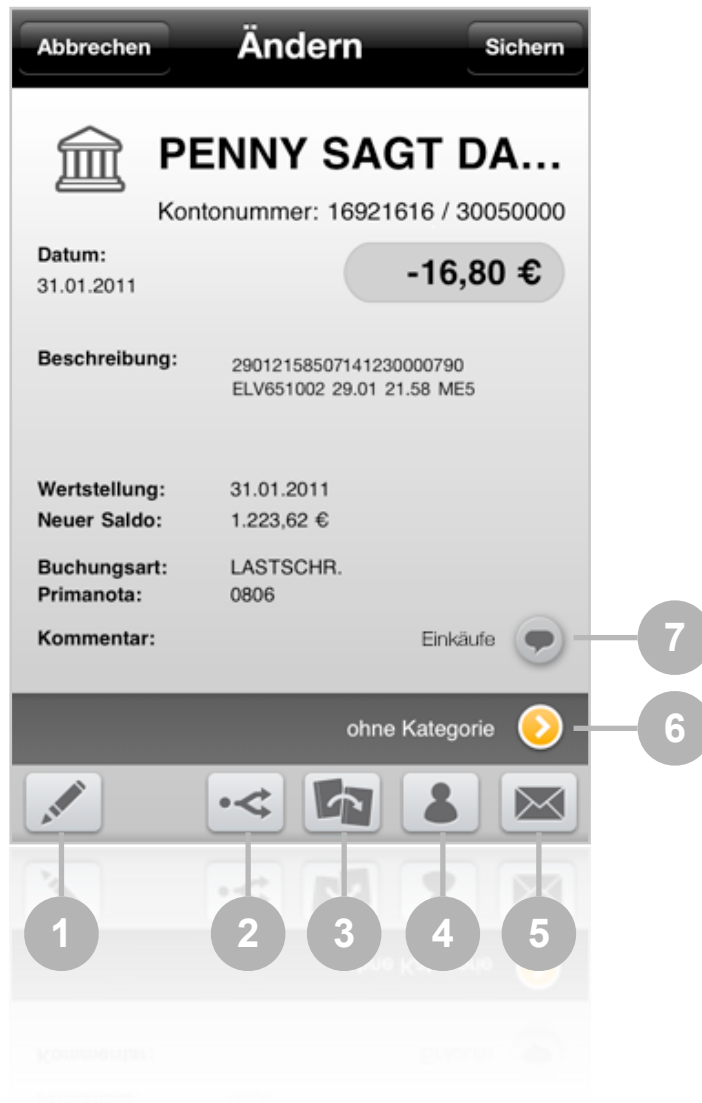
Abbrechen Ändern Sichern

PENNY SAGT DA...

Kontonummer: 16921616 / 30050000

Datum:
31.01.2011

-16,80 €

Beschreibung: 29012158507141230000790
ELV651002 29.01 21.58 ME5

Wertstellung: 31.01.2011
Neuer Saldo: 1.223,62 €

Buchungsart: LASTSCHR.
Primanota: 0806

Kommentar: Einkäufe

7

ohne Kategorie

6

1 2 3 4 5